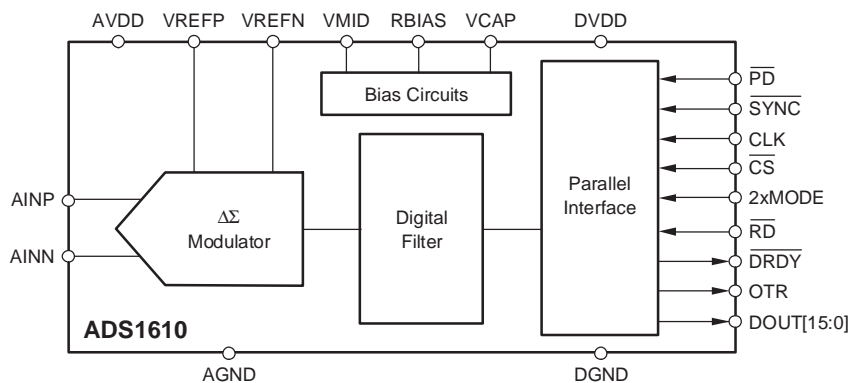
AVDD VREFP VREFN VMID RBIAS VCAP DVDD

Bias Circuits

$\overline{PD}$

$\overline{SYNC}$

CLK

$\overline{CS}$

2xMODE

$\overline{RD}$

$\overline{DRDY}$

OTR

DOUT[15:0]

AINP

AINN

$\Delta\Sigma$ Modulator

Digital Filter

Parallel Interface

ADS1610

AGND

DGND